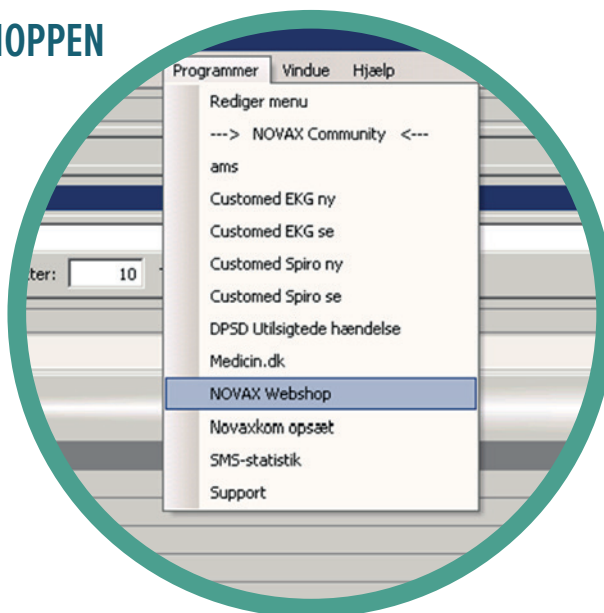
OPPEN

Programmer Vindue Hjælp

Rediger menu

---> NOVAX Community <---

ams

Customed EKG ny

Customed EKG se

Customed Spiro ny

Customed Spiro se

DPSD Utilsigtede hændelse

Medicin.dk

NOVAX Webshop

Novaxkom opsæt

SMS-statistik

Support

ter: 10